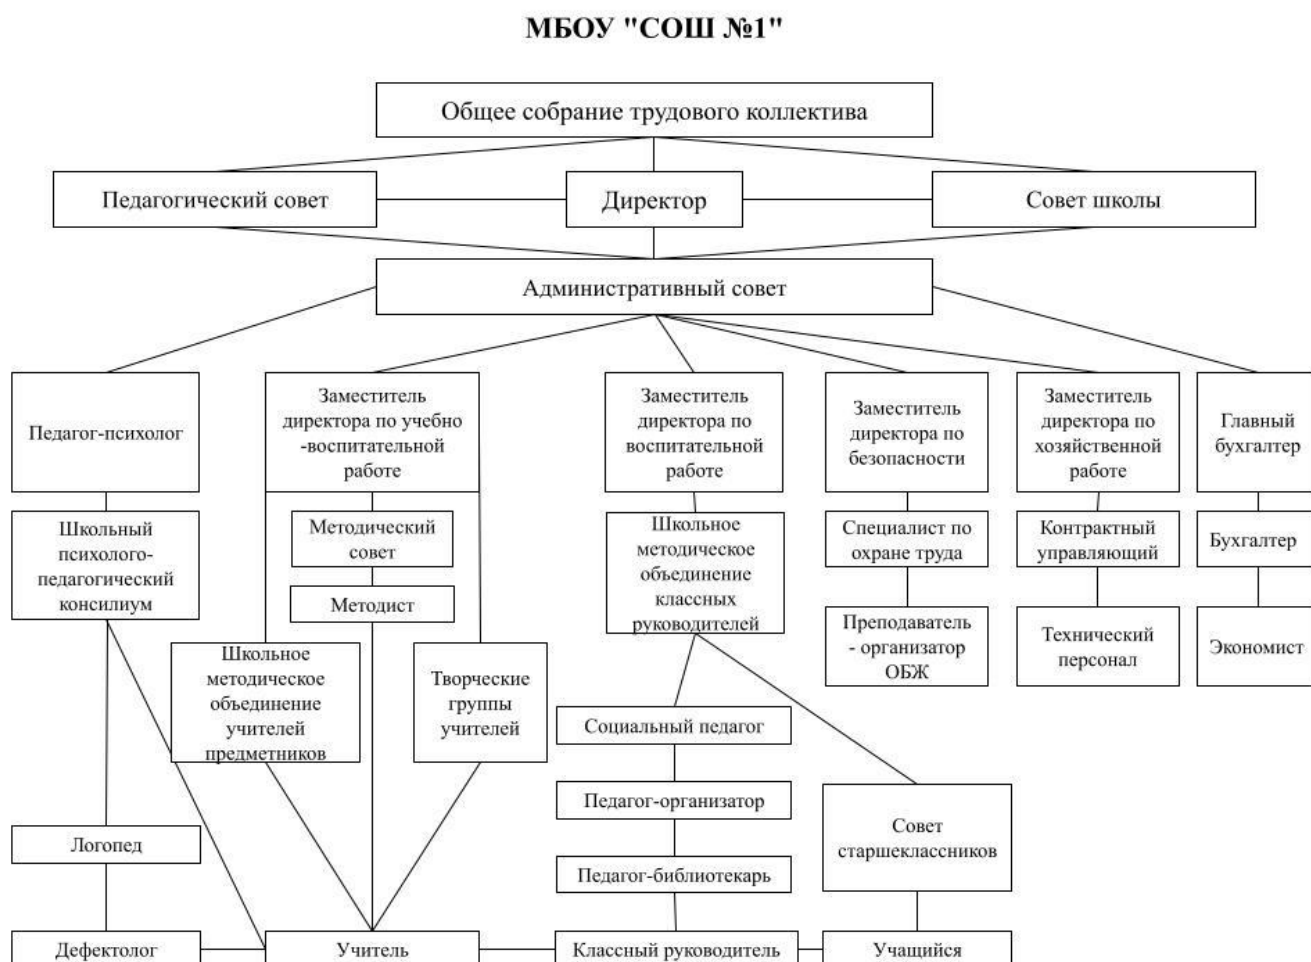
МБОУ "СОШ №1"

Общее собрание трудового коллектива

Педагогический совет

Директор

Совет школы

Административный совет

Педагог-психолог

Заместитель директора по учебно-воспитательной работе

Заместитель директора по воспитательной работе

Заместитель директора по безопасности

Заместитель директора по хозяйственной работе

Главный бухгалтер

Школьный психолого-педагогический консилиум

Методический совет

Методист

Школьное методическое объединение классных руководителей

Специалист по охране труда

Контрактный управляющий

Бухгалтер

Преподаватель - организатор ОБЖ

Технический персонал

Экономист

Школьное методическое объединение учителей предметников

Творческие группы учителей

Социальный педагог

Педагог-организатор

Совет старшеклассников

Логопед

Педагог-библиотекарь

Дефектолог

Учитель

Классный руководитель

Учащийся